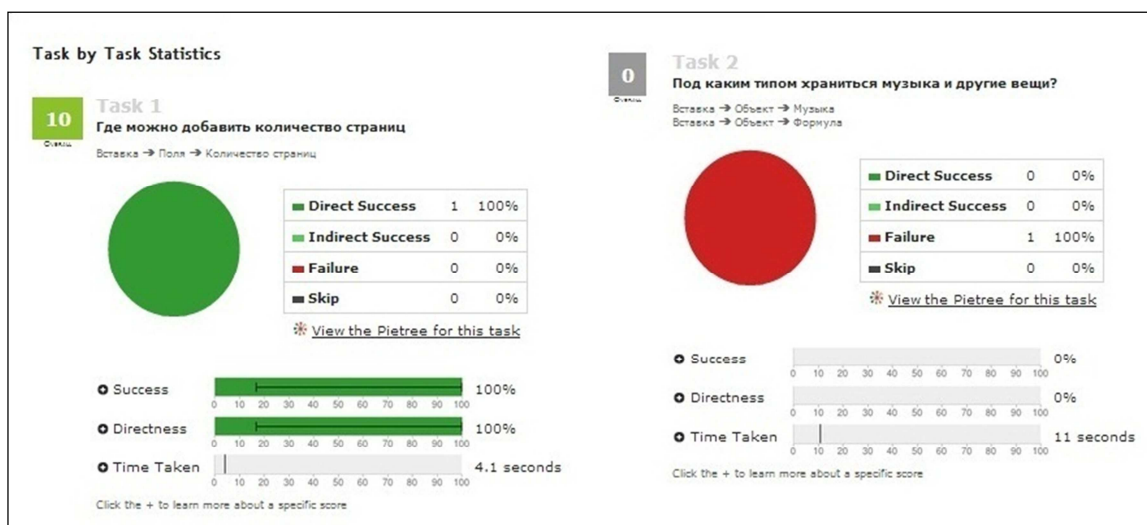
Task by Task Statistics

10
Оценка
Task 1
Где можно добавить количество страниц
Вставка → Поля → Количество страниц

| Direct Success | 1 | 100% |
|---|---|---|
| Indirect Success | 0 | 0% |
| Failure | 0 | 0% |
| Skip | 0 | 0% |

View the Pietree for this task

Success 100%
0 10 20 30 40 50 60 70 80 90 100
Directness 100%
0 10 20 30 40 50 60 70 80 90 100
Time Taken 4.1 seconds
0 10 20 30 40 50 60 70 80 90 100

Click the + to learn more about a specific score

0
Оценка
Task 2
Под каким типом храниться музыка и другие вещи?
Вставка → Объект → Музыка
Вставка → Объект → Формула

| Direct Success | 0 | 0% |
|---|---|---|
| Indirect Success | 0 | 0% |
| Failure | 1 | 100% |
| Skip | 0 | 0% |

View the Pietree for this task

Success 0%
0 10 20 30 40 50 60 70 80 90 100
Directness 0%
0 10 20 30 40 50 60 70 80 90 100
Time Taken 11 seconds
0 10 20 30 40 50 60 70 80 90 100

Click the + to learn more about a specific score